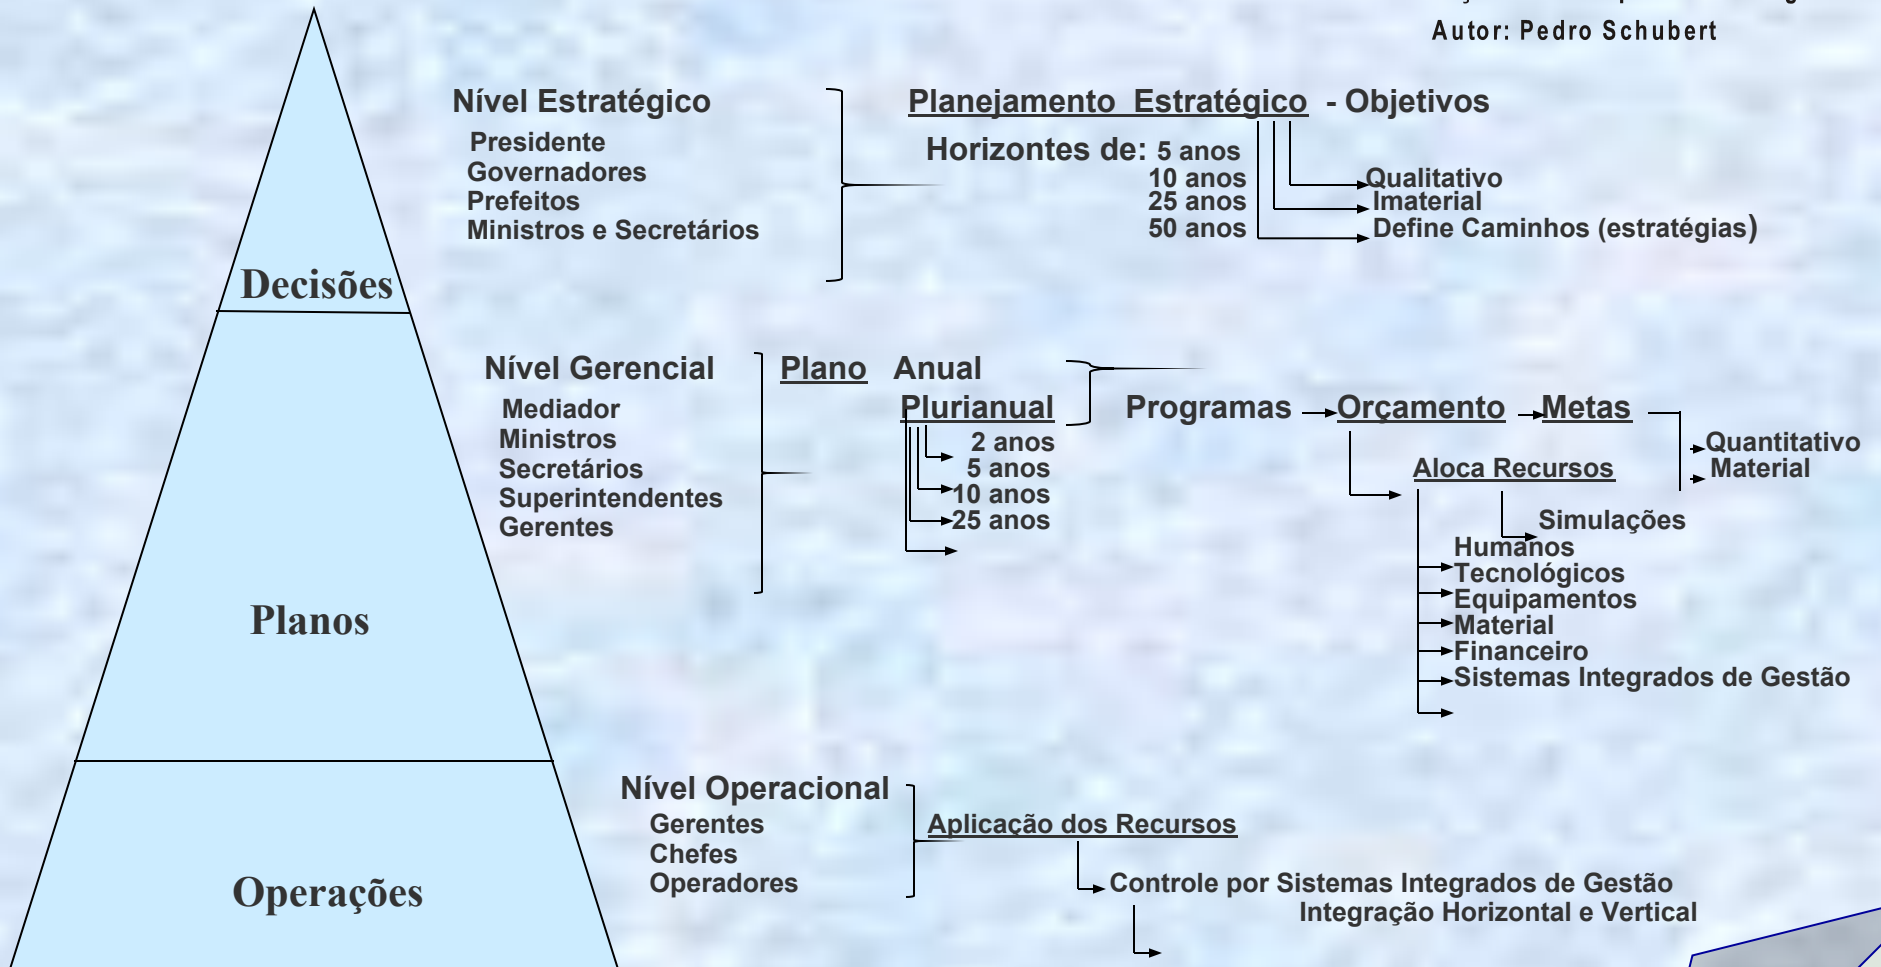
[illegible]
Autor: Pedro Schubert

Decisões

Planos

Operações

Nível Estratégico
Presidente
Governadores
Prefeitos
Ministros e Secretários

Planejamento Estratégico - Objetivos
Horizontes de: 5 anos
10 anos
25 anos
50 anos
Qualitativo
Imaterial
Define Caminhos (estratégias)

Nível Gerencial
Mediador
Ministros
Secretários
Superintendentes
Gerentes

Plano Anual
Plurianual
2 anos
5 anos
10 anos
25 anos

Programas Orçamento Metas
Quantitativo
Material
Aloca Recursos
Simulações
Humanos
Tecnológicos
Equipamentos
Material
Financeiro
Sistemas Integrados de Gestão

Nível Operacional
Gerentes
Chefes
Operadores

Aplicação dos Recursos
Controle por Sistemas Integrados de Gestão
Integração Horizontal e Vertical